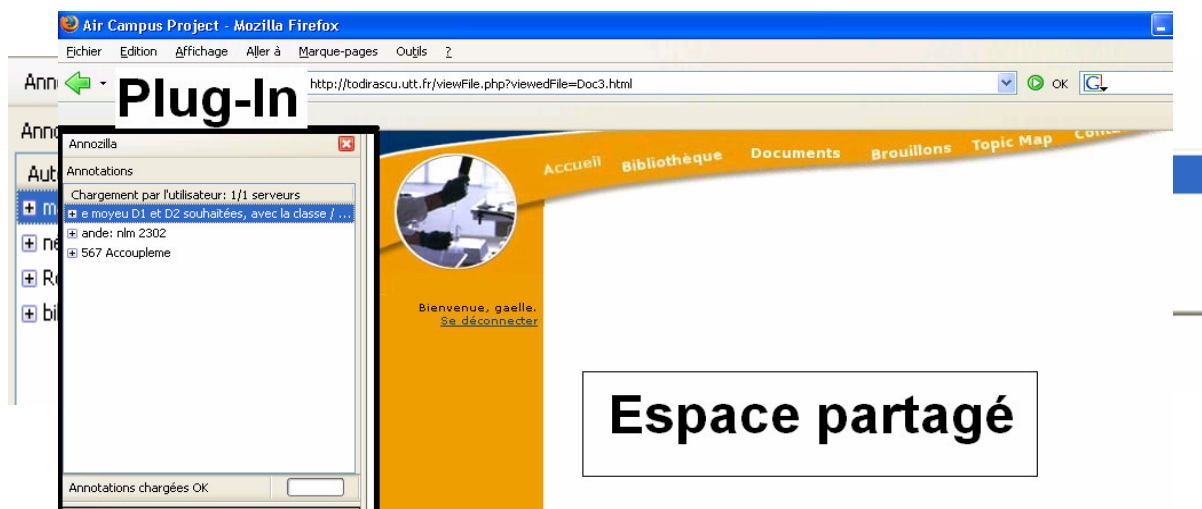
Air Campus Project - Mozilla Firefox

Fichier Edition Affichage Aller à Marque-pages Outils ?

Anno

Plug-In

http://todirascu.utt.fr/viewFile.php?viewedFile=Doc3.html

OK

Anno

Annozilla

Annotations

Aut

Chargement par l'utilisateur: 1/1 serveurs

e moyeu D1 et D2 souhaitées, avec la classe / ...

ande: nlm 2302

567 Accoupleme

Annotations chargées OK

Accueil Bibliothèque Documents Brouillons Topic Map Cont

Bienvenue, gaelle.
Se déconnecter

Espace partagé